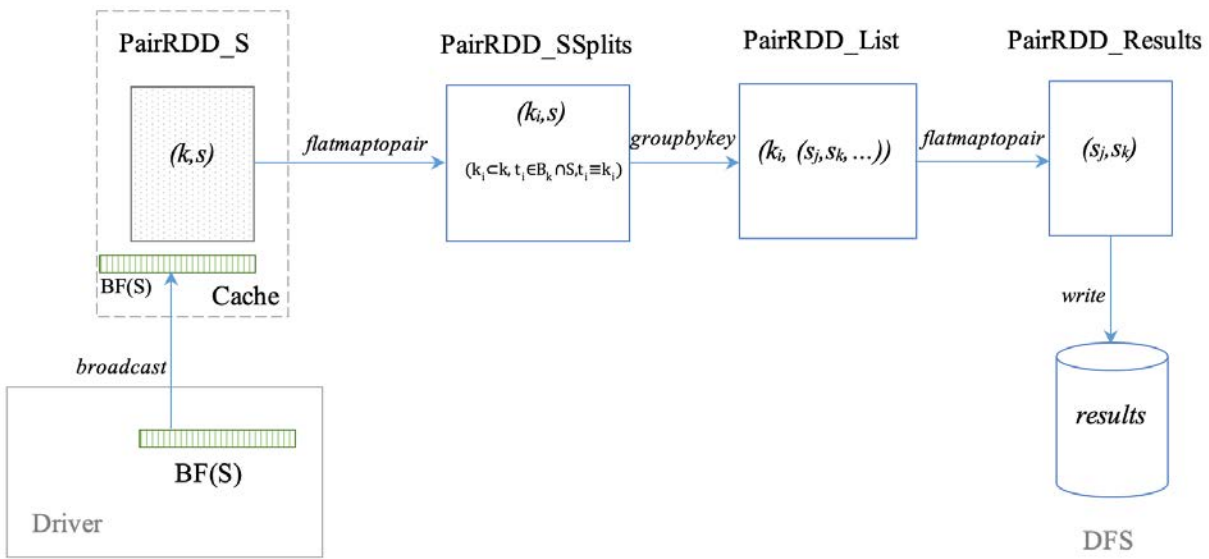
PairRDD_S

$(k,s)$

BF(S)

Cache

flatmaptopair

PairRDD_SSplits

$(k_i,s)$

$(k_i \subset k, t_i \in B_k \cap S, t_i \equiv k_i)$

groupbykey

PairRDD_List

$(k_i, (s_j,s_k,\dots))$

flatmaptopair

PairRDD_Results

$(s_j,s_k)$

write

results

DFS

broadcast

BF(S)

Driver